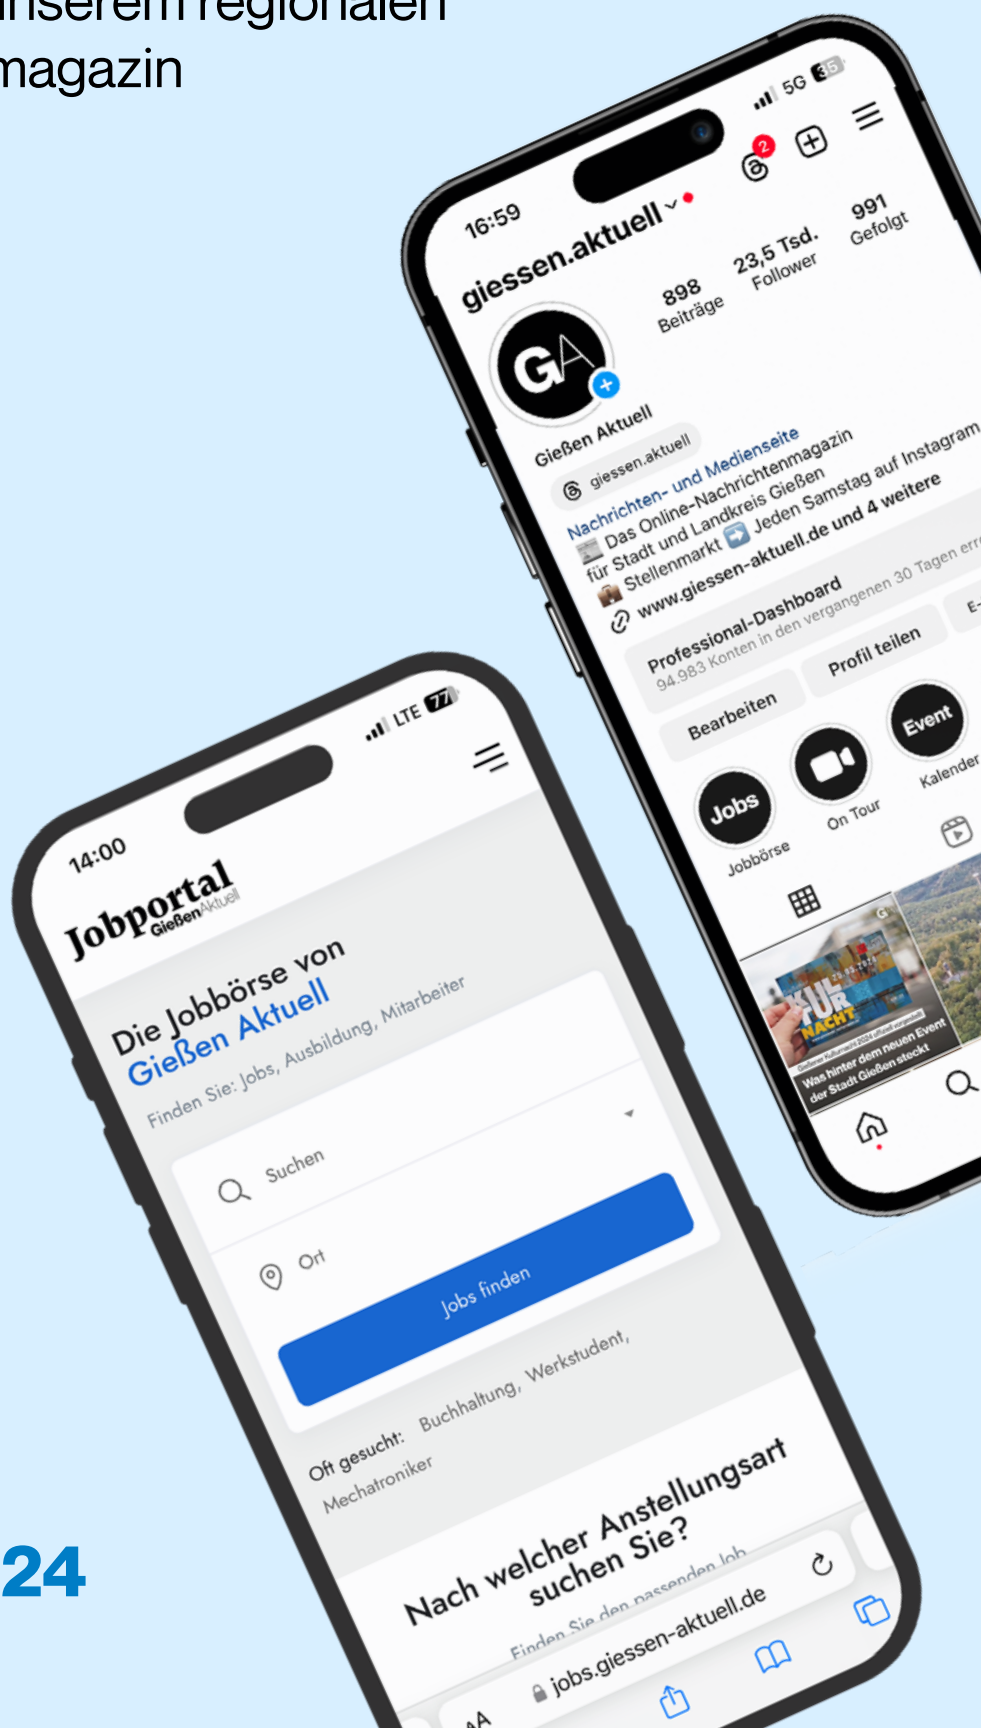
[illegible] regionalen
magazin

16:59
5G 35
2
giessen.aktuell
898 Beiträge
23,5 Tsd. Follower
991 Gefolgt
GA
Gießen Aktuell
giessen.aktuell
Nachrichten- und Medienseite
Das Online-Nachrichtenmagazin für Stadt und Landkreis Gießen
Stellenmarkt Jeden Samstag auf Instagram
www.giessen-aktuell.de und 4 weitere
Professional-Dashboard
94.983 Konten in den vergangenen 30 Tagen err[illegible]
Bearbeiten
Profil teilen
E-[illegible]
Jobs
Jobbörse
On Tour
Event
Kalender
KULTUR NACHT
Was hinter dem neuen Event der Stadt Gießen steckt

14:00
LTE 77
Jobportal Gießen Aktuell
Die Jobbörse von Gießen Aktuell
Finden Sie: Jobs, Ausbildung, Mitarbeiter
Suchen
Ort
Jobs finden
Oft gesucht: Buchhaltung, Werkstudent, Mechatroniker
Nach welcher Anstellungsart suchen Sie?
Finden Sie den passenden Job
AA
jobs.giessen-aktuell.de

24